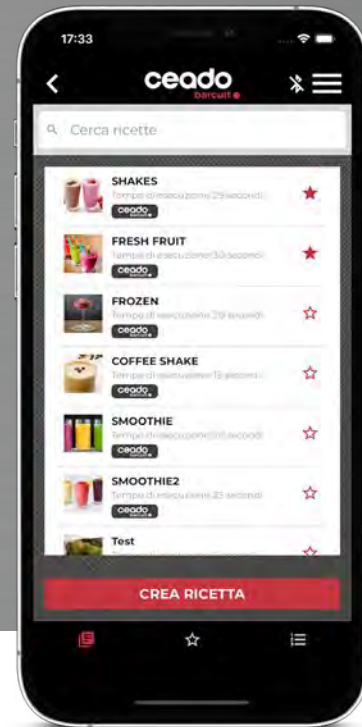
17:33

ceado
barcult

Cerca ricette

SHAKES
Tempo di esecuzione: 25 secondi
ceado

FRESH FRUIT
Tempo di esecuzione: 30 secondi
ceado

FROZEN
Tempo di esecuzione: 20 secondi
ceado

COFFEE SHAKE
Tempo di esecuzione: 15 secondi
ceado

SMOOTHIE
Tempo di esecuzione: 20 secondi
ceado

SMOOTHIE2
Tempo di esecuzione: 25 secondi
ceado

Test

CREA RICETTA